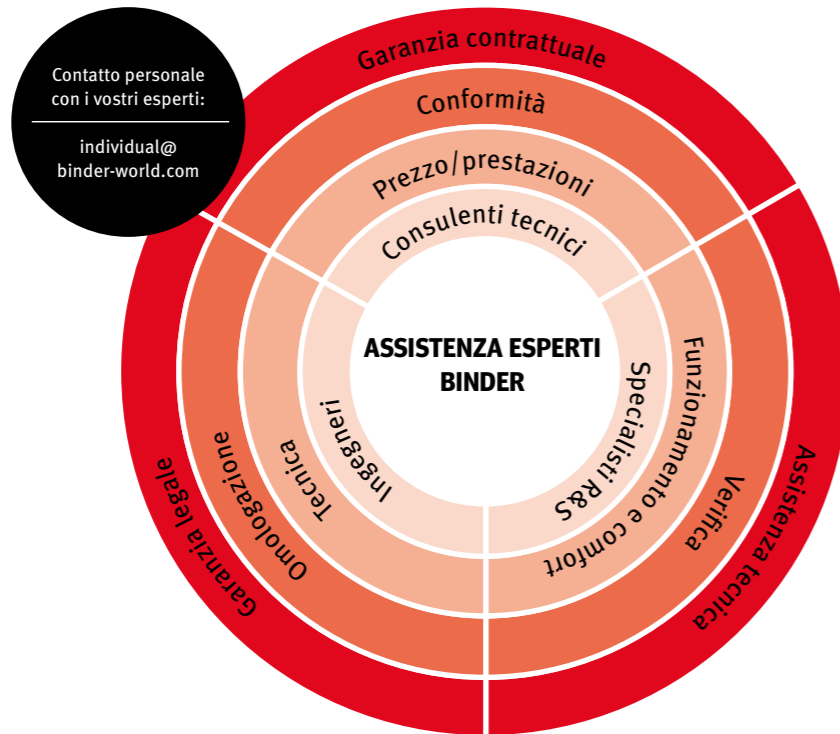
Contatto personale con i vostri esperti:

individual@
binder-world.com

Garanzia contrattuale

Conformità

Prezzo/prestazioni

Consulenti tecnici

ASSISTENZA ESPERTI BINDER

Ingegneri

Tecnica

Omologazione

Garanzia legale

Specialisti R&S

Funzionamento e comfort

Verifica

Assistenza tecnica